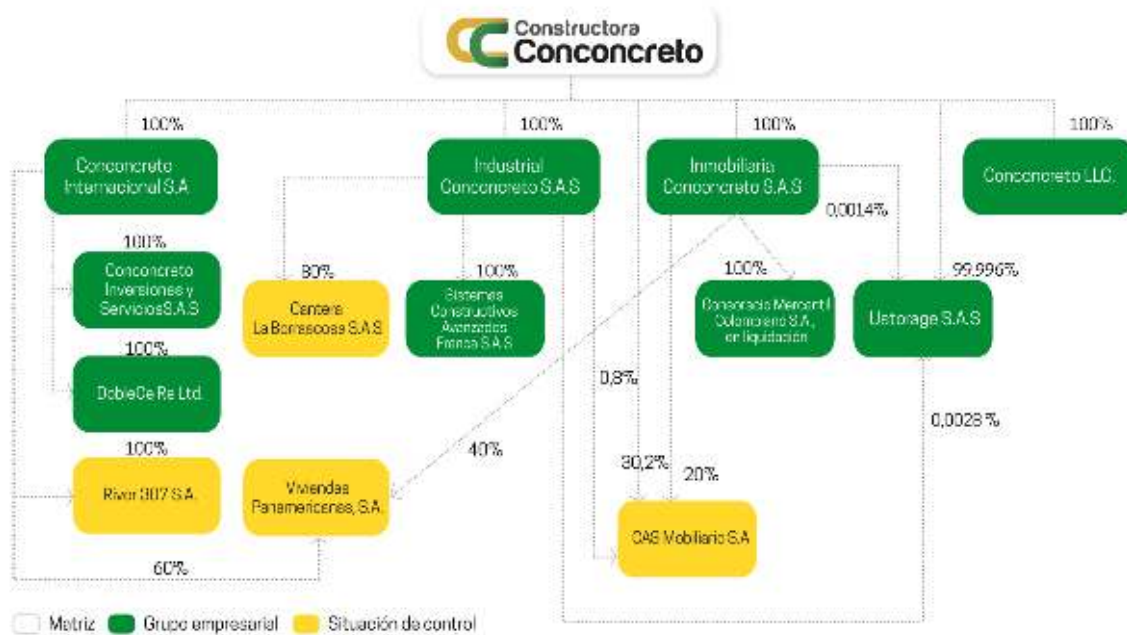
Constructora Conconcreto

100%

Conconcreto Internacional S.A

100%

Industrial Conconcreto S.A.S

100%

Inmobiliaria Conconcreto S.A.S

100%

Conconcreto LLC.

100%

Conconcreto Inversiones y Servicios S.A.S

80%

Cantera La Borrascosa S.A.S

100%

Sistemas Constructivos Avanzados Franco S.A.S

0,0014%

100%

Consorcio Mercantil Colombiano S.A., en liquidación

99.996%

Ustorage S.A.S

100%

DobleCe Re Ltd.

0,8%

100%

River 307 S.A.

40%

Viviendas Panamericanas, S.A.

30,2%

20%

CAS Mobiliario S.A

0,0028 %

60%

Matriz Grupo empresarial Situación de control